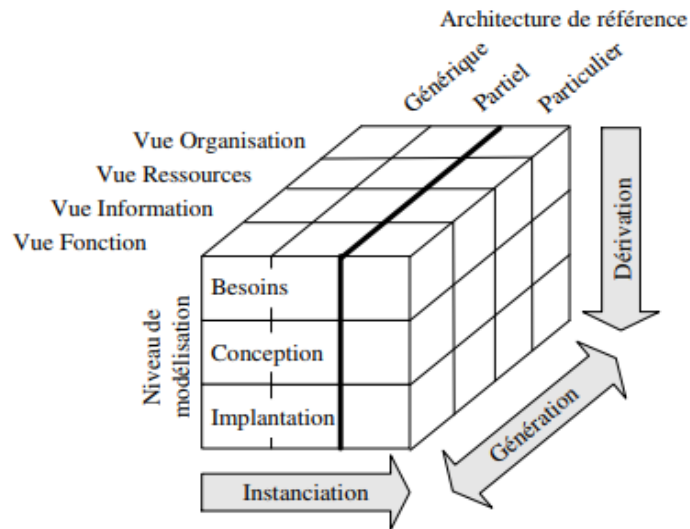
Architecture de référence

Générique Partiel Particulier

Vue Organisation
Vue Ressources
Vue Information
Vue Fonction

Niveau de modélisation

Besoins
Conception
Implantation

Dérivation

Génération

Instanciation